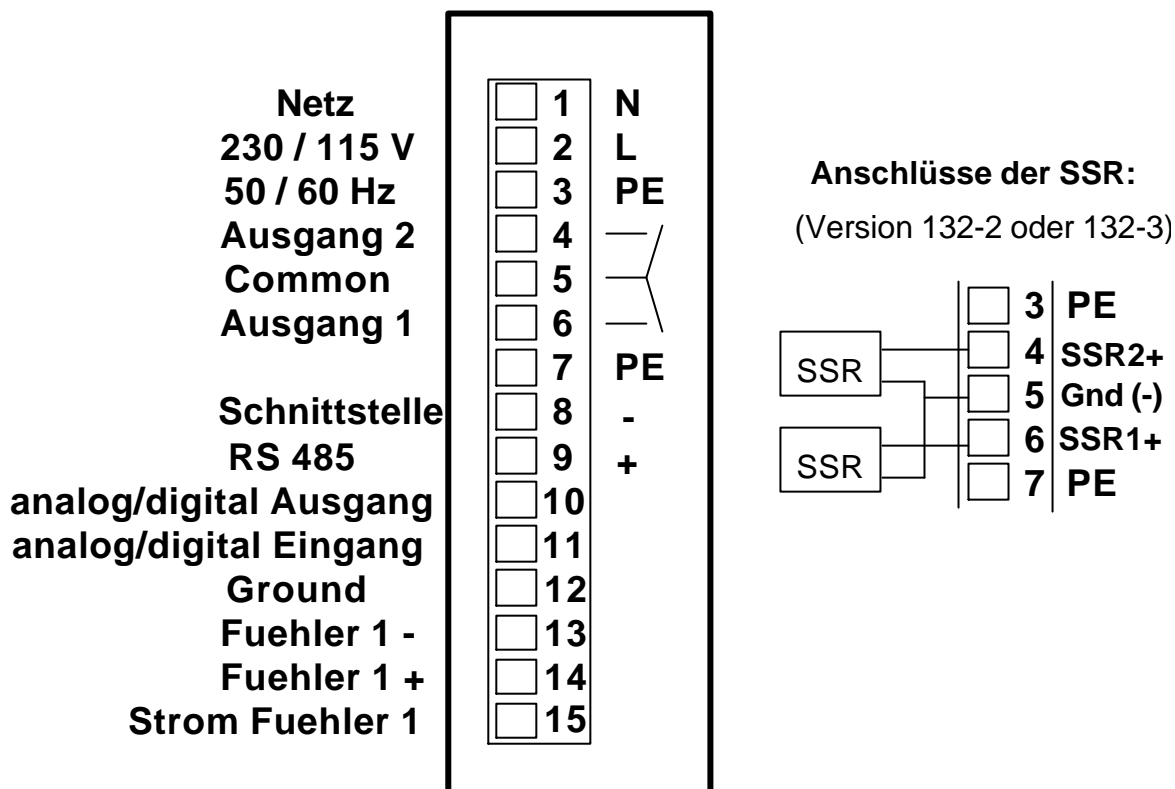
Netz
230 / 115 V
50 / 60 Hz
Ausgang 2
Common
Ausgang 1

Schnittstelle
RS 485
analog/digital Ausgang
analog/digital Eingang
Ground
Fuehler 1 -
Fuehler 1 +
Strom Fuehler 1

1 N
2 L
3 PE
4
5
6
7 PE
8 -
9 +
10
11
12
13
14
15

Anschlüsse der SSR:
(Version 132-2 oder 132-3)

SSR
SSR
3 PE
4 SSR2+
5 Gnd (-)
6 SSR1+
7 PE